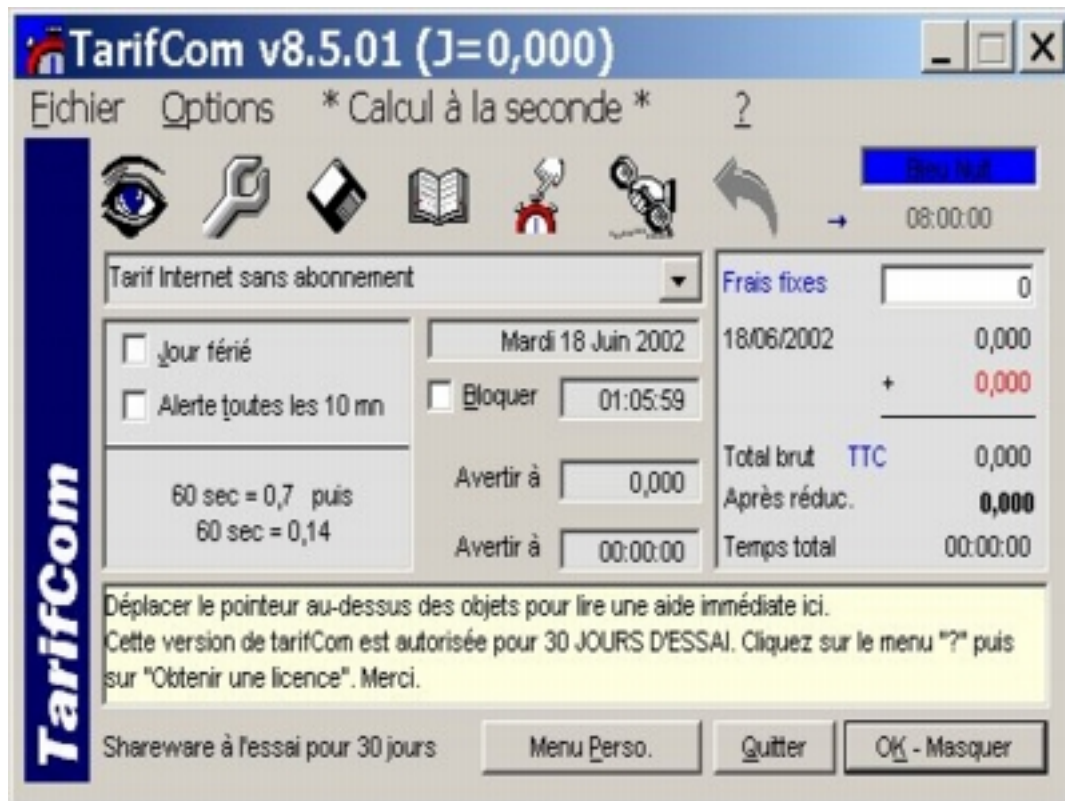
TarifCom v8.5.01 (J=0,000)

Fichier Options * Calcul à la seconde * ?

Bleu nuit

08:00:00

Tarif Internet sans abonnement

Frais fixes 0

Jour férié

Alerte toutes les 10 mn

Mardi 18 Juin 2002

18/06/2002 0,000

+ 0,000

Bloquer 01:05:59

Total brut TTC 0,000

Après réduc. 0,000

Temps total 00:00:00

60 sec = 0,7 puis
60 sec = 0,14

Avertir à 0,000

Avertir à 00:00:00

TarifCom

Déplacer le pointeur au-dessus des objets pour lire une aide immédiate ici.
Cette version de tarifCom est autorisée pour 30 JOURS D'ESSAI. Cliquez sur le menu "?" puis sur "Obtenir une licence". Merci.

Shareware à l'essai pour 30 jours

Menu Perso.

Quitter

OK - Masquer